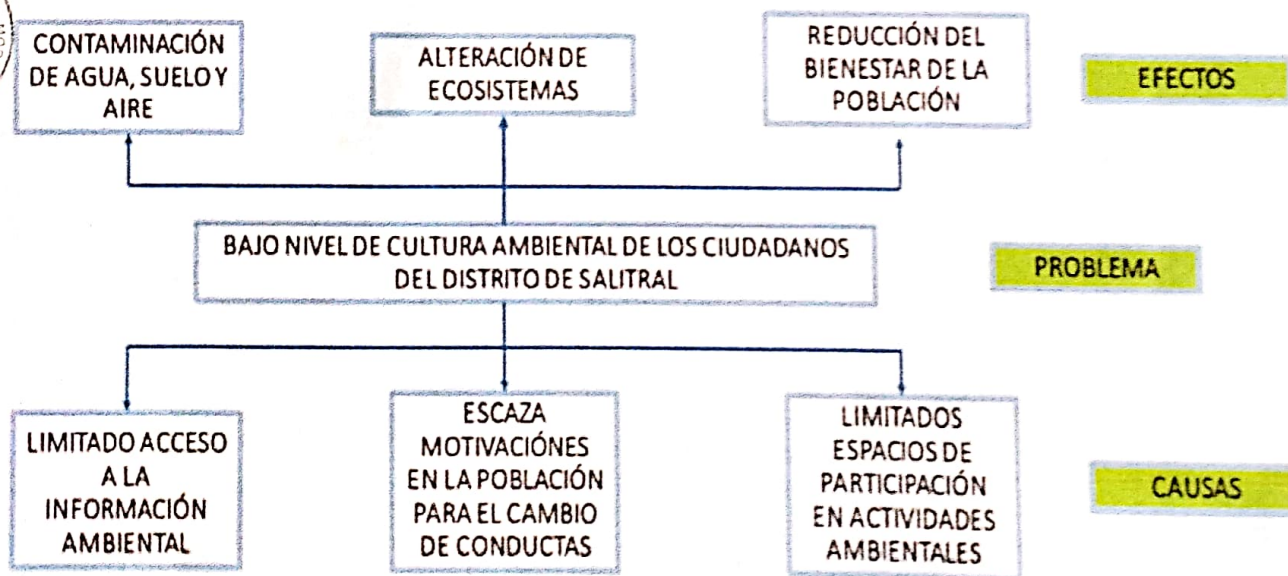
CONTAMINACIÓN DE AGUA, SUELO Y AIRE

ALTERACIÓN DE ECOSISTEMAS

REDUCCIÓN DEL BIENESTAR DE LA POBLACIÓN

EFECTOS

BAJO NIVEL DE CULTURA AMBIENTAL DE LOS CIUDADANOS DEL DISTRITO DE SALITRAL

PROBLEMA

LIMITADO ACCESO A LA INFORMACIÓN AMBIENTAL

ESCAZA MOTIVACIÓNES EN LA POBLACIÓN PARA EL CAMBIO DE CONDUCTAS

LIMITADOS ESPACIOS DE PARTICIPACIÓN EN ACTIVIDADES AMBIENTALES

CAUSAS